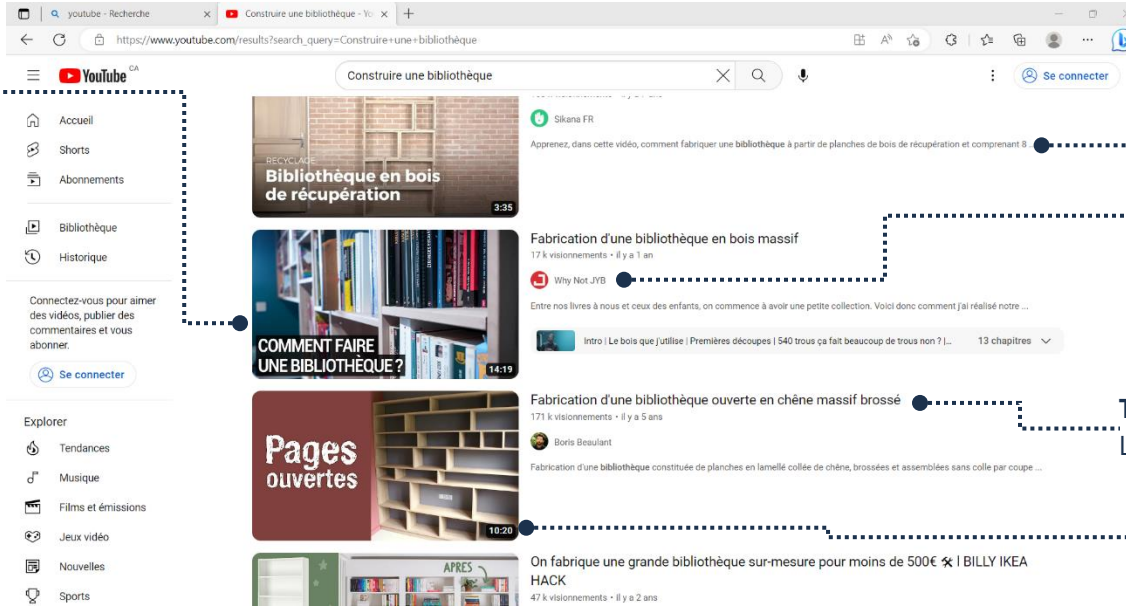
youtube - Recherche
Construire une bibliothèque - Yo

https://www.youtube.com/results?search_query=Construire+une+bibliothèque

YouTube CA

Construire une bibliothèque

Se connecter

Accueil
Shorts
Abonnements
Bibliothèque
Historique

Connectez-vous pour aimer des vidéos, publier des commentaires et vous abonner.

Se connecter

Explorer
Tendances
Musique
Films et émissions
Jeux vidéo
Nouvelles
Sports

RECYCLAGE
Bibliothèque en bois de récupération
3:35

Sikana FR

Apprenez, dans cette vidéo, comment fabriquer une bibliothèque à partir de planches de bois de récupération et comprenant 8 ...

COMMENT FAIRE UNE BIBLIOTHÈQUE ?
14:19

Fabrication d'une bibliothèque en bois massif
17 k visionnements • il y a 1 an

Why Not JYB

Entre nos livres à nous et ceux des enfants, on commence à avoir une petite collection. Voici donc comment j'ai réalisé notre ...

Intro | Le bois que j'utilise | Premières découpes | 540 trous ça fait beaucoup de trous non ? |...
13 chapitres

Pages ouvertes
10:20

Fabrication d'une bibliothèque ouverte en chêne massif brossé
171 k visionnements • il y a 5 ans

Boris Beaulant

Fabrication d'une bibliothèque constituée de planches en lamellé collée de chêne, brossées et assemblées sans colle par coupe ...

APRES

On fabrique une grande bibliothèque sur-mesure pour moins de 500€ ⚒ | BILLY IKEA HACK
47 k visionnements • il y a 2 ans

T
L